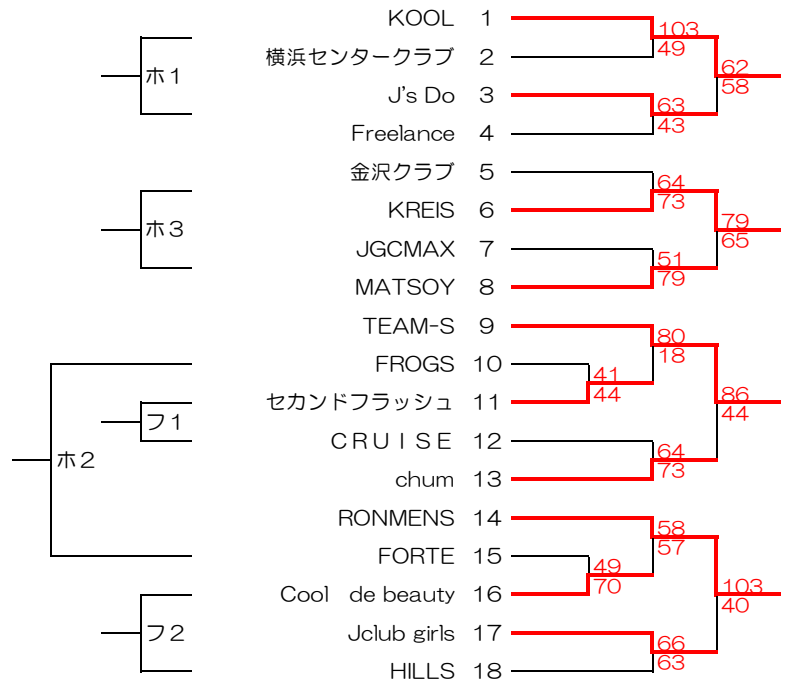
ホ1
ホ3
ホ2
フ1
フ2

KOOL 1
横浜センタークラブ 2
J's Do 3
Freelance 4
金沢クラブ 5
KREIS 6
JGCMAX 7
MATSOY 8
TEAM-S 9
FROGS 10
セカンドフラッシュ 11
CRUISE 12
chum 13
RONMENS 14
FORTE 15
Cool de beauty 16
Jclub girls 17
HILLS 18

103
49
63
43
62
58
64
73
51
79
79
65
80
18
41
44
64
73
86
44
58
57
49
70
66
63
103
40